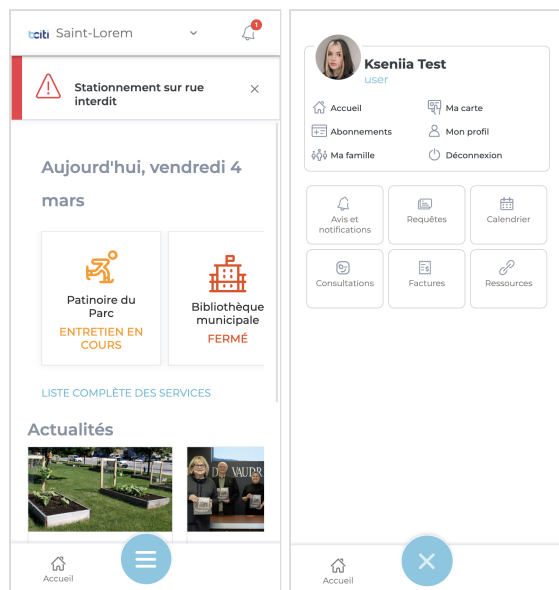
bciti Saint-Lorem

1

Stationnement sur rue interdit

Aujourd'hui, vendredi 4 mars

Patinoire du Parc
ENTRETIEN EN COURS

Bibliothèque municipale
FERMÉ

LISTE COMPLÈTE DES SERVICES

Actualités

VAUDR

Accueil

Kseniia Test
user

Accueil
Ma carte
Abonnements
Mon profil
Ma famille
Déconnexion

Avis et notifications
Requêtes
Calendrier
Consultations
Factures
Ressources

Accueil